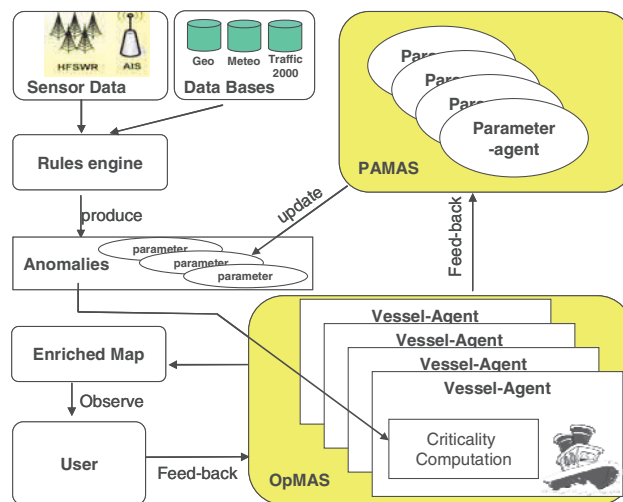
HFSWR
AIS
Sensor Data
Geo
Meteo
Traffic 2000
Data Bases
Rules engine
produce
Para
Para
Para
Parameter -agent
PAMAS
update
Feed-back
Anomalies
parameter
parameter
parameter
Vessel-Agent
Vessel-Agent
Vessel-Agent
Vessel-Agent
Enriched Map
Observe
Criticality Computation
User
Feed-back
OpMAS